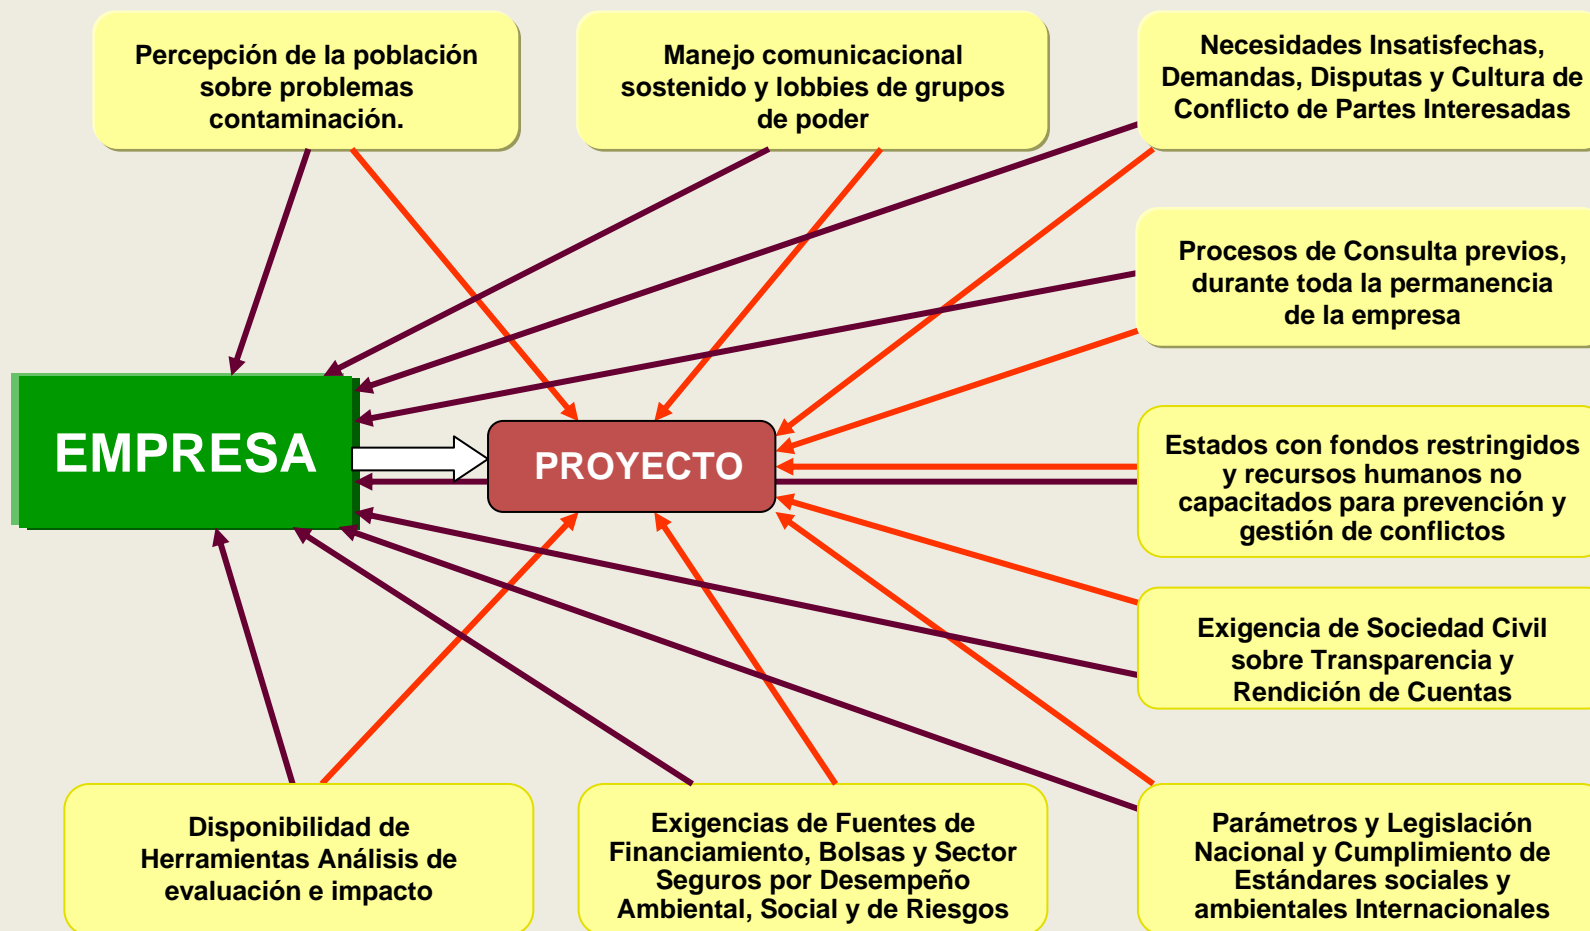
Percepción de la población sobre problemas contaminación.

Manejo comunicacional sostenido y lobbies de grupos de poder

Necesidades Insatisfechas, Demandas, Disputas y Cultura de Conflicto de Partes Interesadas

Procesos de Consulta previos, durante toda la permanencia de la empresa

EMPRESA

PROYECTO

Estados con fondos restringidos y recursos humanos no capacitados para prevención y gestión de conflictos

Exigencia de Sociedad Civil sobre Transparencia y Rendición de Cuentas

Disponibilidad de Herramientas Análisis de evaluación e impacto

Exigencias de Fuentes de Financiamiento, Bolsas y Sector Seguros por Desempeño Ambiental, Social y de Riesgos

Parámetros y Legislación Nacional y Cumplimiento de Estándares sociales y ambientales Internacionales